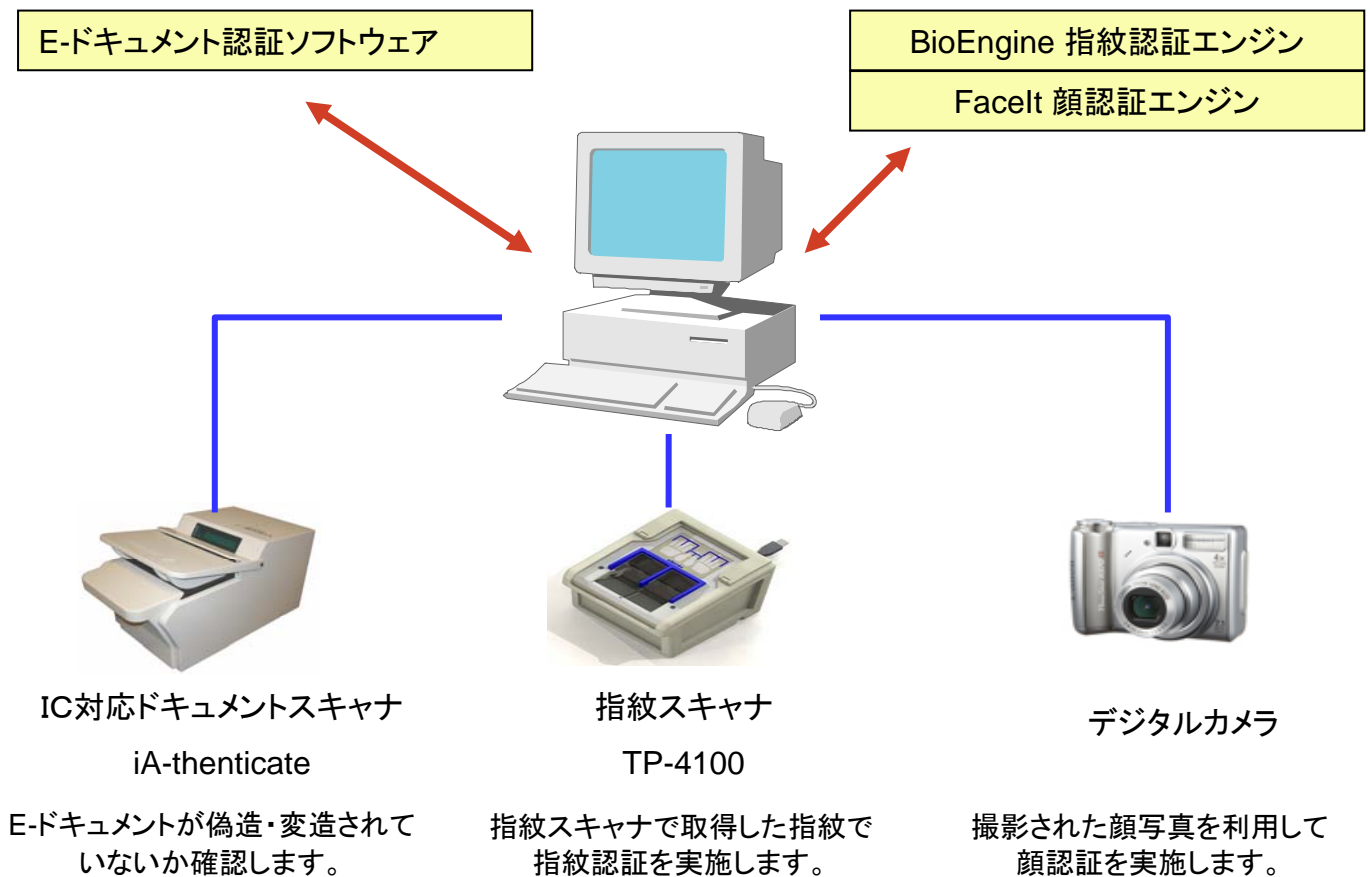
E-ドキュメント認証ソフトウェア

BioEngine 指紋認証エンジン

FaceIt 顔認証エンジン

IC対応ドキュメントスキャナ

iA-thenticate

E-ドキュメントが偽造・変造されていないか確認します。

指紋スキャナ

TP-4100

指紋スキャナで取得した指紋で指紋認証を実施します。

デジタルカメラ

撮影された顔写真を利用して顔認証を実施します。